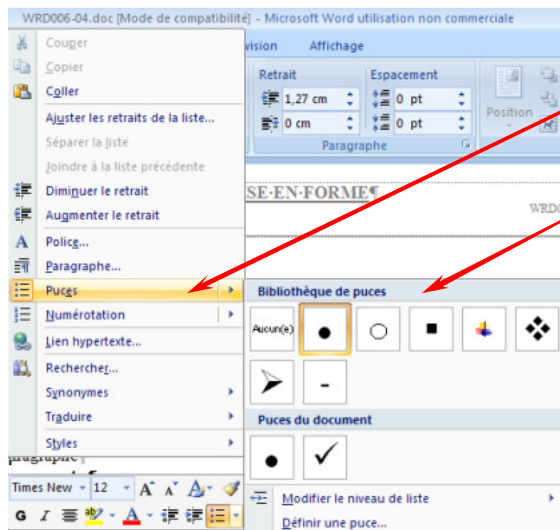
WRD006-04.doc [Mode de compatibilité] - Microsoft Word utilisation non commerciale

Couper
Copier
Coller
Ajuster les retraits de la liste...
Séparer la liste
Joindre à la liste précédente
Diminuer le retrait
Augmenter le retrait
Police...
Paragraphe...
Puces
Numérotation
Lien hypertexte...
Rechercher...
Synonymes
Traduire
Styles

vision
Affichage
Retrait
1,27 cm
0 cm
Espacement
0 pt
0 pt
Paragraphe
Position

SE-EN-FORME¶
WRD

Bibliothèque de puces
Aucun(e)
Puces du document
Modifier le niveau de liste
Définir une puce...

paragraphe
Times New
12
G
I
A